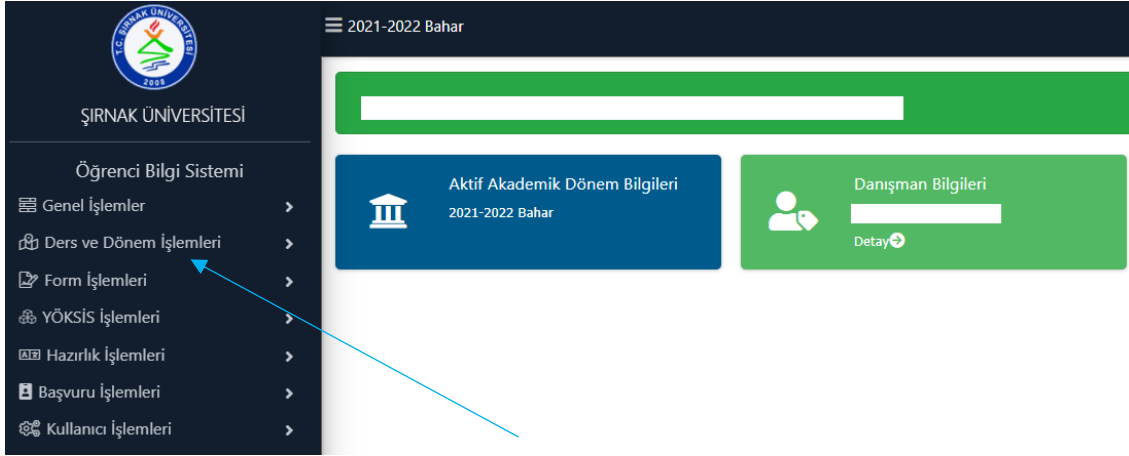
T.C. ŞIRNAK ÜNİVERSİTESİ
2008

ŞIRNAK ÜNİVERSİTESİ

Öğrenci Bilgi Sistemi

Genel İşlemler
Ders ve Dönem İşlemleri
Form İşlemleri
YÖKSİS İşlemleri
Hazırlık İşlemleri
Başvuru İşlemleri
Kullanıcı İşlemleri

2021-2022 Bahar

Aktif Akademik Dönem Bilgileri
2021-2022 Bahar

Danışman Bilgileri
Detay